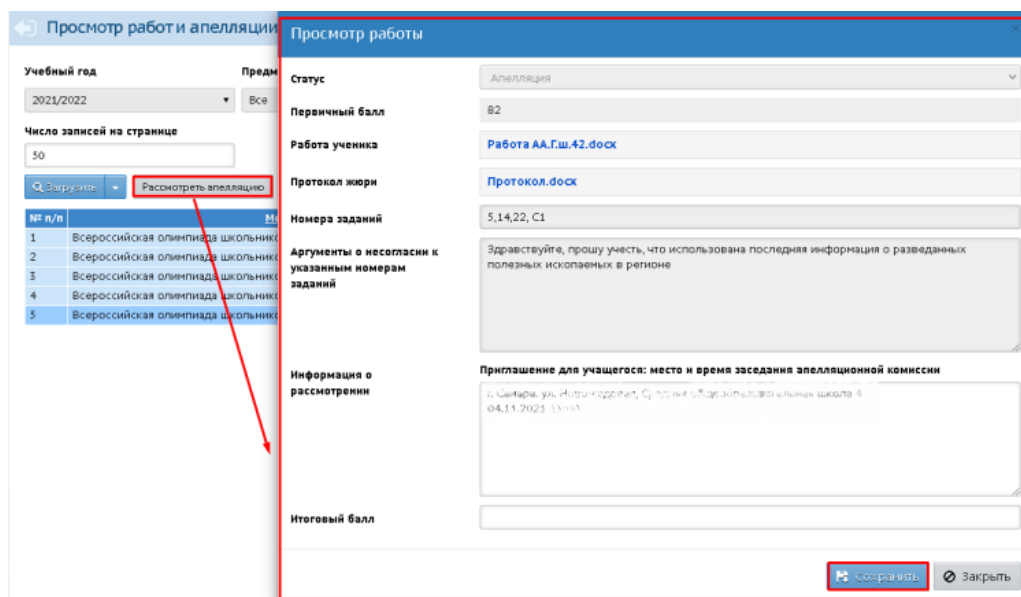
Просмотр работ и апелляций

Учебный год

2021/2022

Предм

Все

Число записей на странице

50

Загрузить

Рассмотреть апелляцию

| № п/п | М |
|---|---|
| 1 | Всероссийская олимпиада школьнико |
| 2 | Всероссийская олимпиада школьнико |
| 3 | Всероссийская олимпиада школьнико |
| 4 | Всероссийская олимпиада школьнико |
| 5 | Всероссийская олимпиада школьнико |

Просмотр работы

Статус

Апелляция

Первичный балл

82

Работа ученика

Работа АА.Г.ш.42.docx

Протокол жюри

Протокол.docx

Номера заданий

5,14,22, С1

Аргументы о несогласии к указанным номерам заданий

Здравствуйте, прошу учесть, что использована последняя информация о разведанных полезных ископаемых в регионе

Информация о рассмотрении

Приглашение для учащегося: место и время заседания апелляционной комиссии

г. Самара, ул. Новосадовая, Средняя общеобразовательная школа 4
04.11.2021 13:00

Итоговый балл

Сохранить

Закрыть